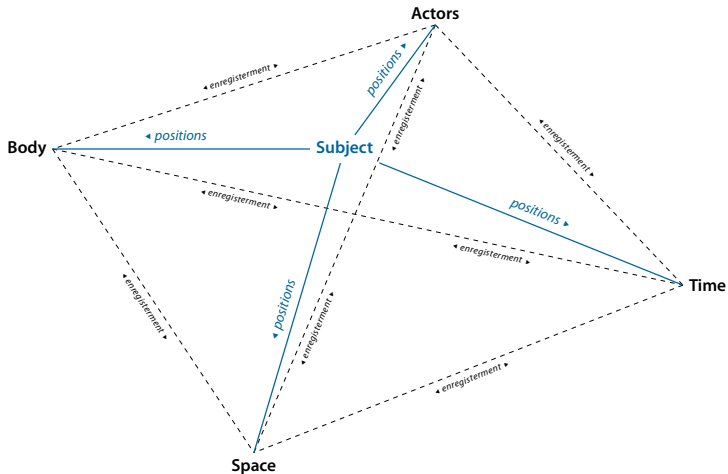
Actors

enregisterment

positions

Body

positions

Subject

enregisterment

enregisterment

enregisterment

positions

enregisterment

Time

enregisterment

positions

enregisterment

enregisterment

Space